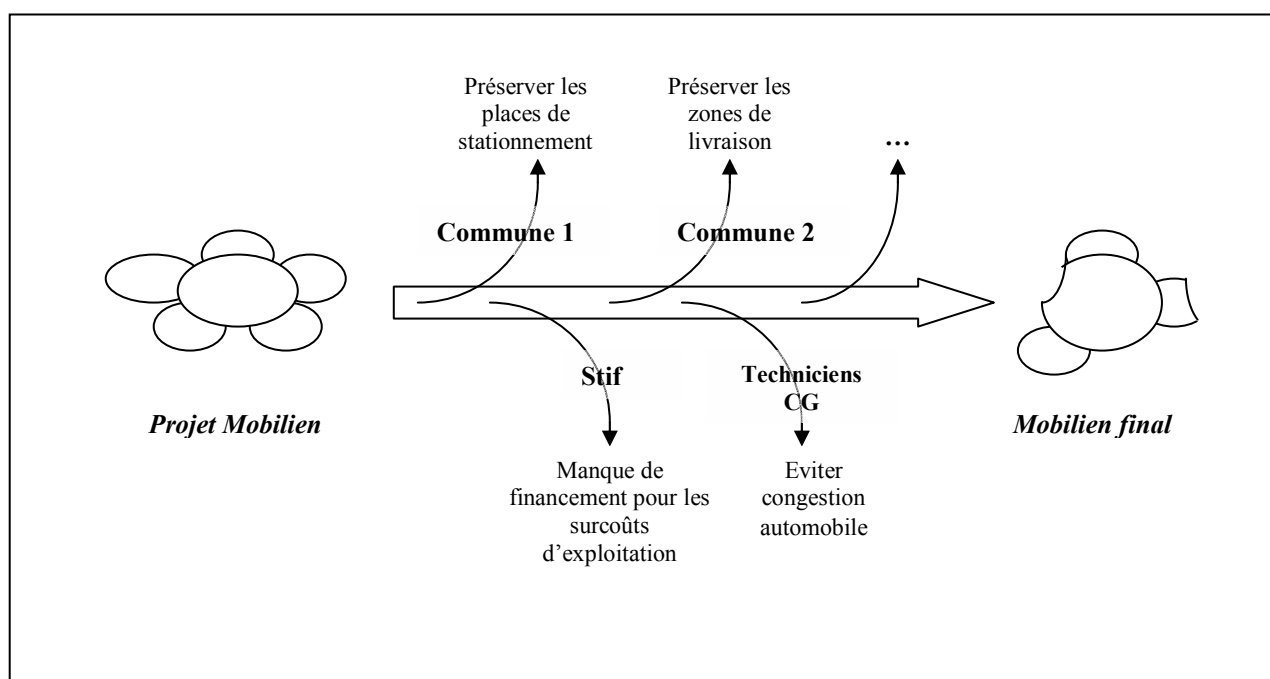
Préserver les places de stationnement

Préserver les zones de livraison

…

Commune 1

Commune 2

Stif

Techniciens CG

Projet Mobilien

Mobilien final

Manque de financement pour les surcoûts d'exploitation

Eviter congestion automobile